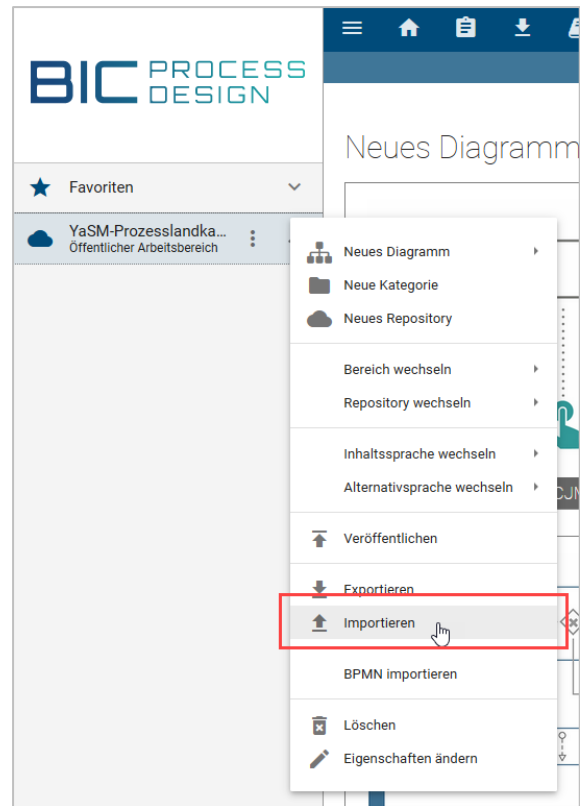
BIC PROCESS DESIGN

Favoriten

YaSM-Prozesslandka...
Öffentlicher Arbeitsbereich

Neues Diagramm

Neues Diagramm
Neue Kategorie
Neues Repository

Bereich wechseln
Repository wechseln

Inhaltssprache wechseln
Alternativsprache wechseln

Veröffentlichen

Exportieren
Importieren

BPMN importieren

Löschen
Eigenschaften ändern

CJM